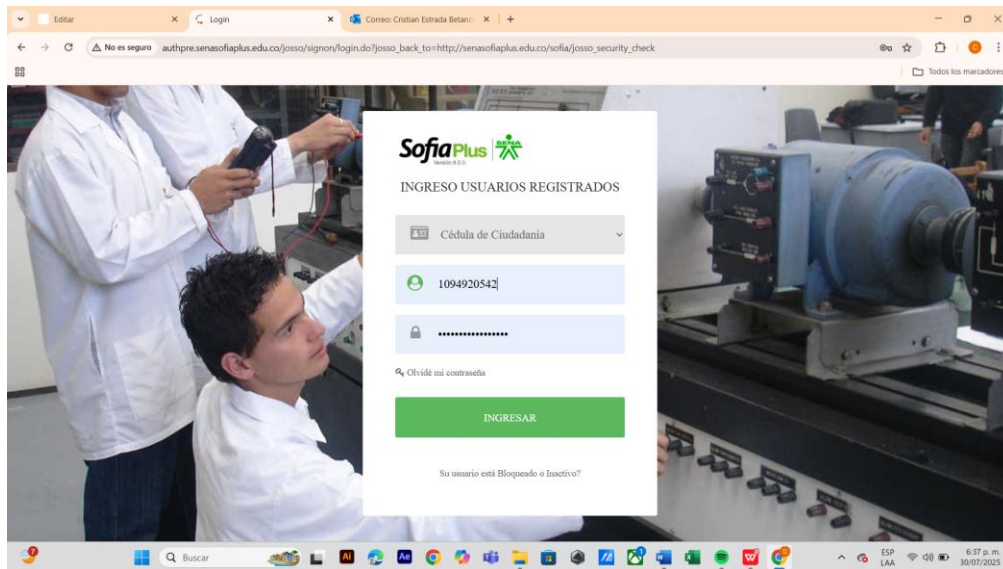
Editar
Login
Correo: Cristian Estrada Betanc
No es seguro authpre.senasofiaplus.edu.co/josso/signon/login.do?josso_back_to=http://senasofiaplus.edu.co/sofia/josso_security_check
Todos los marcadores

SofiaPlus
Versión 8.5.0.
SENA

INGRESO USUARIOS REGISTRADOS

Cédula de Ciudadanía

1094920542

•••••••••••••••••

Olvidé mi contraseña

INGRESAR

Su usuario está Bloqueado o Inactivo?

Buscar
ESP LAA
6:37 p. m.
30/07/2025